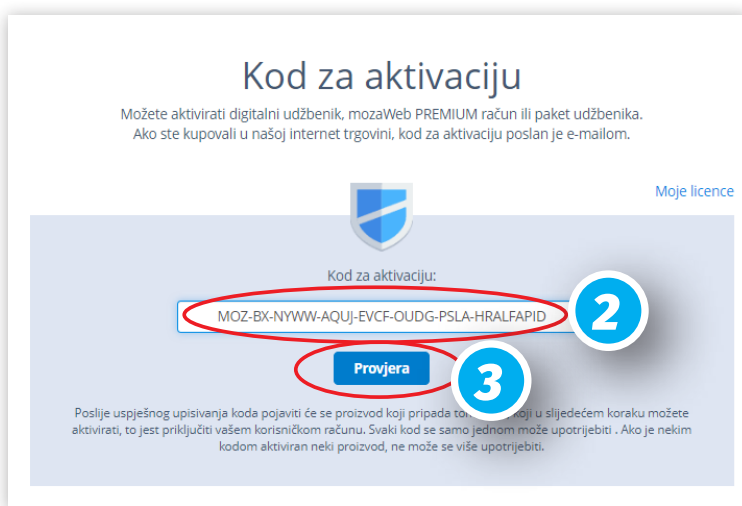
Kod za aktivaciju

Možete aktivirati digitalni udžbenik, mozaWeb PREMIUM račun ili paket udžbenika. Ako ste kupovali u našoj internet trgovini, kod za aktivaciju poslan je e-mailom.

Moje licence

Kod za aktivaciju:

MOZ-BX-NYWW-AQUJ-EVCF-OUDG-PSLA-HRALFAPID

2

Provjera

3

Poslije uspješnog upisivanja koda pojaviti će se proizvod koji pripada to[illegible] koji u slijedećem koraku možete aktivirati, to jest priključiti vašem korisničkom računu. Svaki kod se samo jednom može upotrijebiti . Ako je nekim kodom aktiviran neki proizvod, ne može se više upotrijebiti.